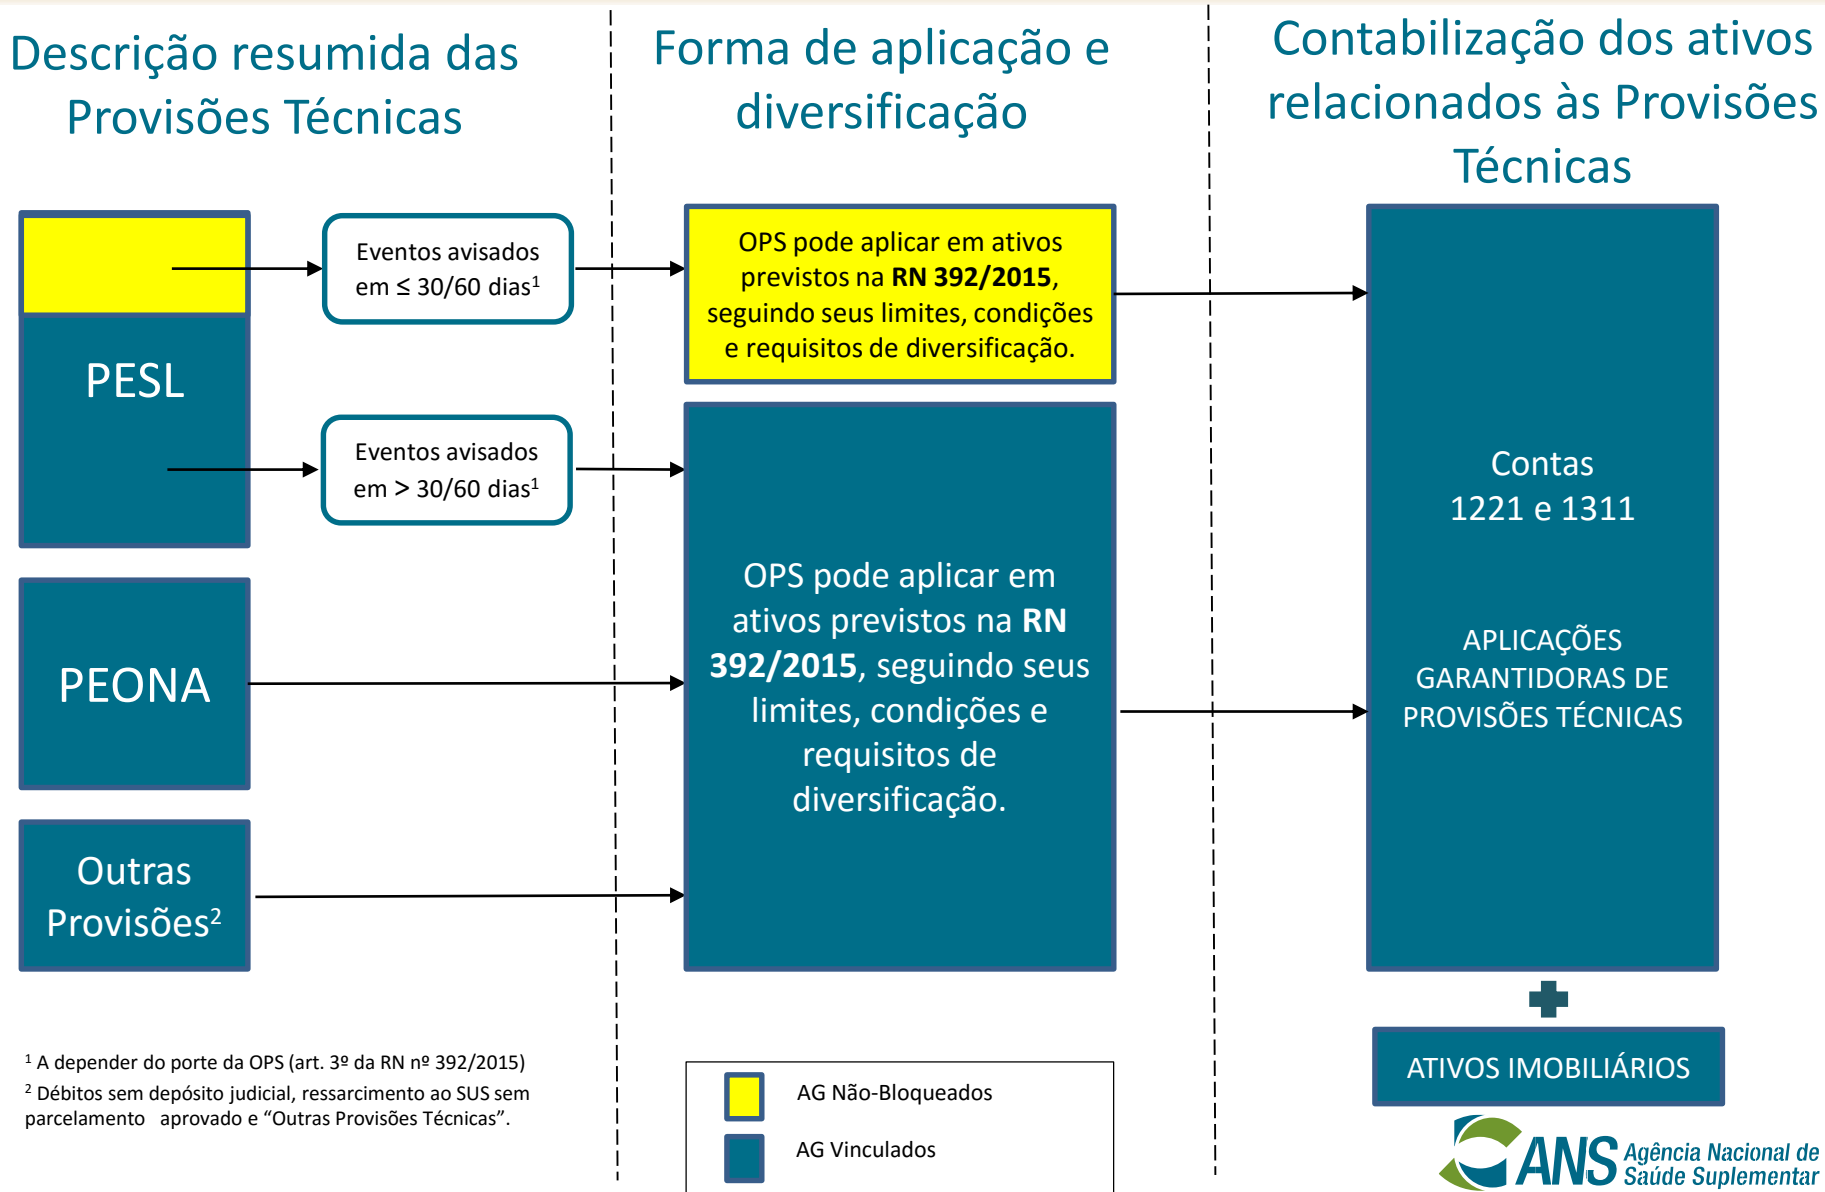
Descrição resumida das Provisões Técnicas

Forma de aplicação e diversificação

Contabilização dos ativos relacionados às Provisões Técnicas

PESL

Eventos avisados em ≤ 30/60 dias$^1$

OPS pode aplicar em ativos previstos na **RN 392/2015**, seguindo seus limites, condições e requisitos de diversificação.

Eventos avisados em > 30/60 dias$^1$

PEONA

Outras Provisões$^2$

OPS pode aplicar em ativos previstos na **RN 392/2015**, seguindo seus limites, condições e requisitos de diversificação.

Contas 1221 e 1311

APLICAÇÕES GARANTIDORAS DE PROVISÕES TÉCNICAS

ATIVOS IMOBILIÁRIOS

$^1$ A depender do porte da OPS (art. 3º da RN nº 392/2015)
$^2$ Débitos sem depósito judicial, ressarcimento ao SUS sem parcelamento aprovado e “Outras Provisões Técnicas”.

AG Não-Bloqueados
AG Vinculados

ANS Agência Nacional de Saúde Suplementar